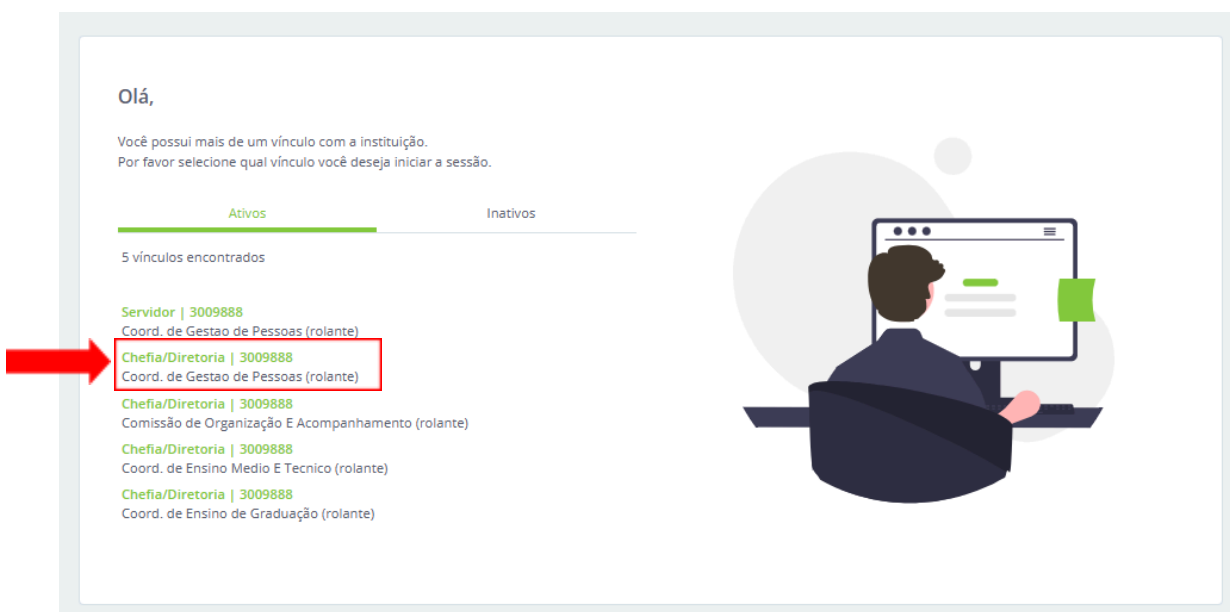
Olá,

Você possui mais de um vínculo com a instituição.
Por favor selecione qual vínculo você deseja iniciar a sessão.

Ativos

Inativos

5 vínculos encontrados

Servidor | 3009888
Coord. de Gestao de Pessoas (rolante)

Chefia/Diretoria | 3009888
Coord. de Gestao de Pessoas (rolante)

Chefia/Diretoria | 3009888
Comissão de Organização E Acompanhamento (rolante)

Chefia/Diretoria | 3009888
Coord. de Ensino Medio E Tecnico (rolante)

Chefia/Diretoria | 3009888
Coord. de Ensino de Graduação (rolante)